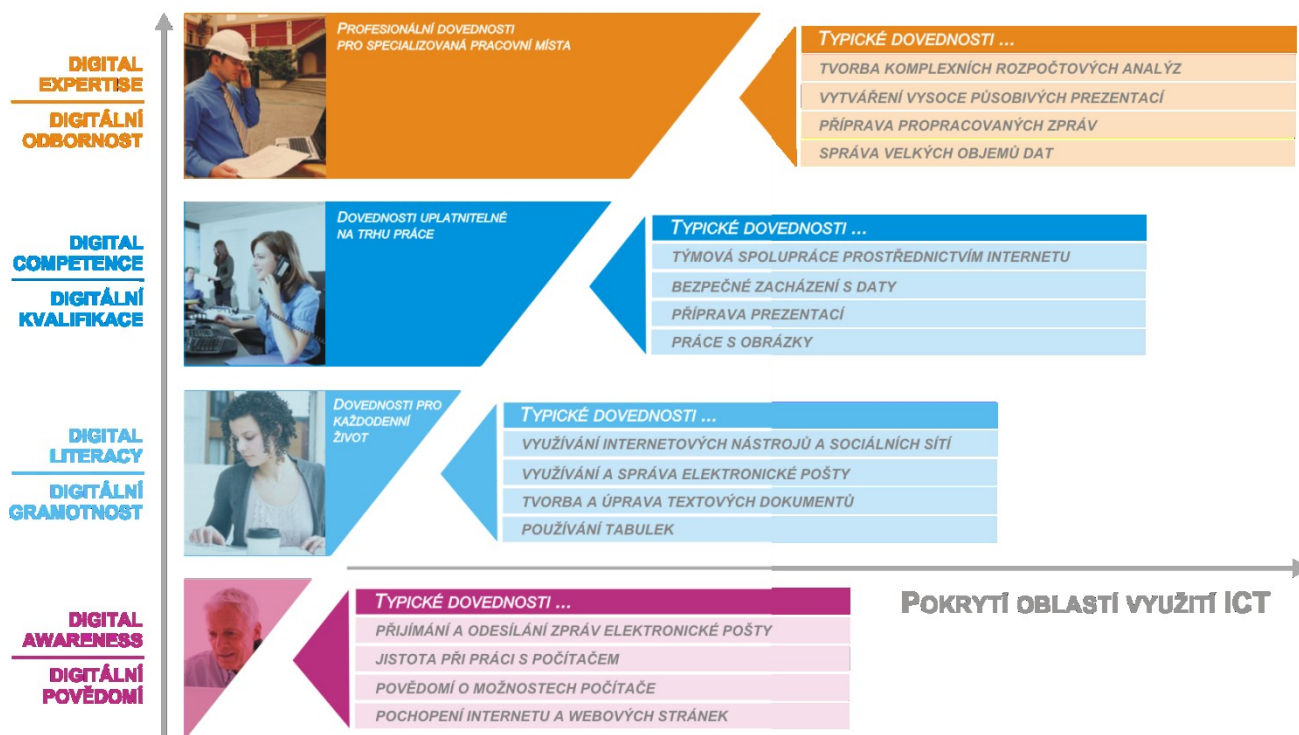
DIGITAL EXPERTISE

DIGITÁLNÍ ODBORNOST

PROFESIONÁLNÍ DOVEDNOSTI PRO SPECIALIZOVANÁ PRACOVNÍ MÍSTA

TYPICKÉ DOVEDNOSTI ...

TVORBA KOMPLEXNÍCH ROZPOČTOVÝCH ANALÝZ

VYTVÁŘENÍ VYSOCE PŮSOBIVÝCH PREZENTACÍ

PŘÍPRAVA PROPRACOVANÝCH ZPRÁV

SPRÁVA VELKÝCH OBJEMŮ DAT

DIGITAL COMPETENCE

DIGITÁLNÍ KVALIFIKACE

DOVEDNOSTI UPLATNITELNÉ NA TRHU PRÁCE

TYPICKÉ DOVEDNOSTI ...

TÝMOVÁ SPOLUPRÁCE PROSTŘEDNICTVÍM INTERNETU

BEZPEČNÉ ZACHÁZENÍ S DATY

PŘÍPRAVA PREZENTACÍ

PRÁCE S OBRÁZKY

DIGITAL LITERACY

DIGITÁLNÍ GRAMOTNOST

DOVEDNOSTI PRO KAŽDODENNÍ ŽIVOT

TYPICKÉ DOVEDNOSTI ...

VYUŽÍVÁNÍ INTERNETOVÝCH NÁSTROJŮ A SOCIÁLNÍCH SÍTÍ

VYUŽÍVÁNÍ A SPRÁVA ELEKTRONICKÉ POŠTY

TVORBA A ÚPRAVA TEXTOVÝCH DOKUMENTŮ

POUŽÍVÁNÍ TABULEK

DIGITAL AWARENESS

DIGITÁLNÍ POVĚDOMÍ

TYPICKÉ DOVEDNOSTI ...

PŘIJÍMÁNÍ A ODESÍLÁNÍ ZPRÁV ELEKTRONICKÉ POŠTY

JISTOTA PŘI PRÁCI S POČÍTAČEM

POVĚDOMÍ O MOŽNOSTECH POČÍTAČE

POCHOPENÍ INTERNETU A WEBOVÝCH STRÁNEK

POKRYTÍ OBLASTÍ VYUŽITÍ ICT